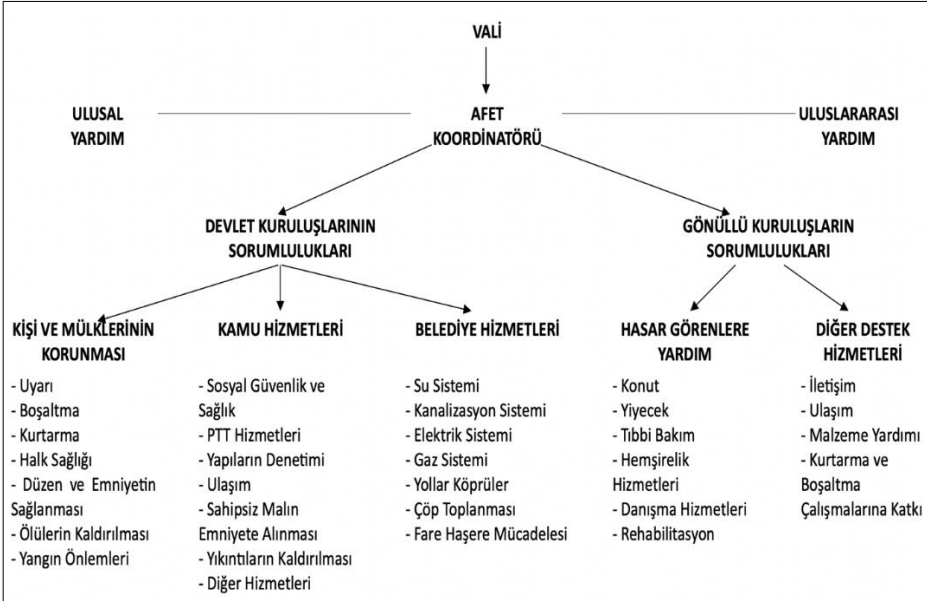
VALİ

ULUSAL YARDIM

AFET KOORDİNATÖRÜ

ULUSLARARASI YARDIM

DEVLET KURULUŞLARININ SORUMLULUKLARI

GÖNÜLLÜ KURULUŞLARIN SORUMLULUKLARI

KİŞİ VE MÜLKLERİNİN KORUNMASI
- Uyarı
- Boşaltma
- Kurtarma
- Halk Sağlığı
- Düzen ve Emniyetin Sağlanması
- Ölülerin Kaldırılması
- Yangın Önlemleri

KAMU HİZMETLERİ
- Sosyal Güvenlik ve Sağlık
- PTT Hizmetleri
- Yapıların Denetimi
- Ulaşım
- Sahipsiz Malın Emniyete Alınması
- Yıkıntıların Kaldırılması
- Diğer Hizmetleri

BELEDİYE HİZMETLERİ
- Su Sistemi
- Kanalizasyon Sistemi
- Elektrik Sistemi
- Gaz Sistemi
- Yollar Köprüler
- Çöp Toplanması
- Fare Haşere Mücadelesi

HASAR GÖRENLERE YARDIM
- Konut
- Yiyecek
- Tıbbi Bakım
- Hemşirelik Hizmetleri
- Danışma Hizmetleri
- Rehabilitasyon

DİĞER DESTEK HİZMETLERİ
- İletişim
- Ulaşım
- Malzeme Yardımı
- Kurtarma ve Boşaltma Çalışmalarına Katkı